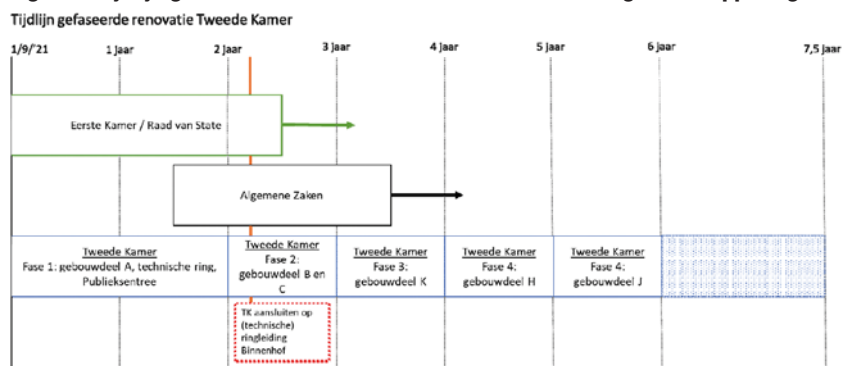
Tijdlijn gefaseerde renovatie Tweede Kamer

1/9/'21
1 Jaar
2 Jaar
3 Jaar
4 Jaar
5 Jaar
6 Jaar
7,5 Jaar

Eerste Kamer / Raad van State

Algemene Zaken

Tweede Kamer
Fase 1: gebouwdeel A, technische ring, Publieksentree

Tweede Kamer
Fase 2: gebouwdeel B en C

Tweede Kamer
Fase 3: gebouwdeel K

Tweede Kamer
Fase 4: gebouwdeel H

Tweede Kamer
Fase 4: gebouwdeel J

TK aansluiten op (technische) ringleiding Binnenhof